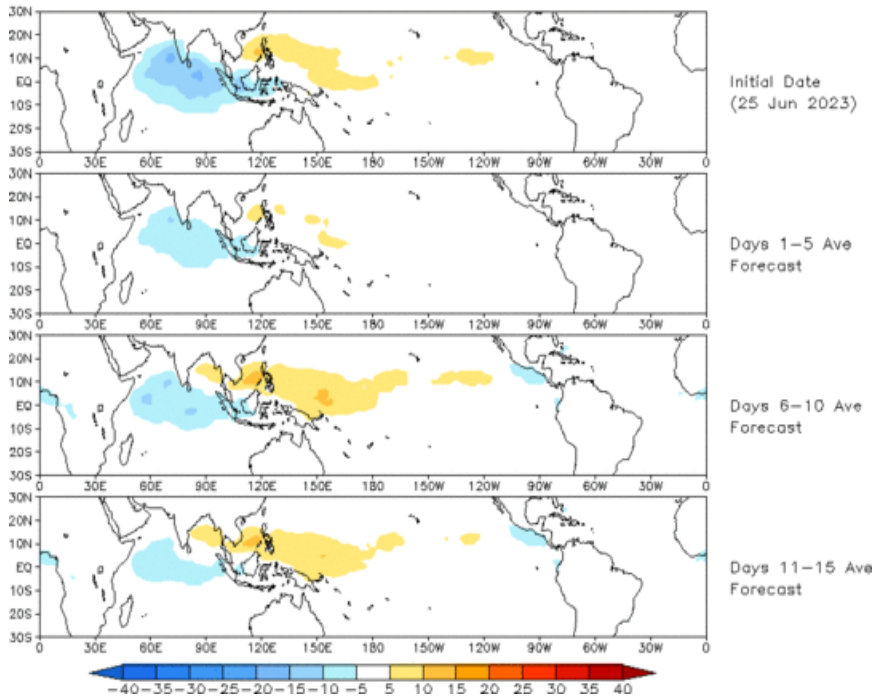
30N
20N
10N
EQ
10S
20S
30S
0 30E 60E 90E 120E 150E 180 150W 120W 90W 60W 30W 0

Initial Date
(25 Jun 2023)

30N
20N
10N
EQ
10S
20S
30S
0 30E 60E 90E 120E 150E 180 150W 120W 90W 60W 30W 0

Days 1–5 Ave
Forecast

30N
20N
10N
EQ
10S
20S
30S
0 30E 60E 90E 120E 150E 180 150W 120W 90W 60W 30W 0

Days 6–10 Ave
Forecast

30N
20N
10N
EQ
10S
20S
30S
0 30E 60E 90E 120E 150E 180 150W 120W 90W 60W 30W 0

Days 11–15 Ave
Forecast

−40 −35 −30 −25 −20 −15 −10 −5 5 10 15 20 25 30 35 40